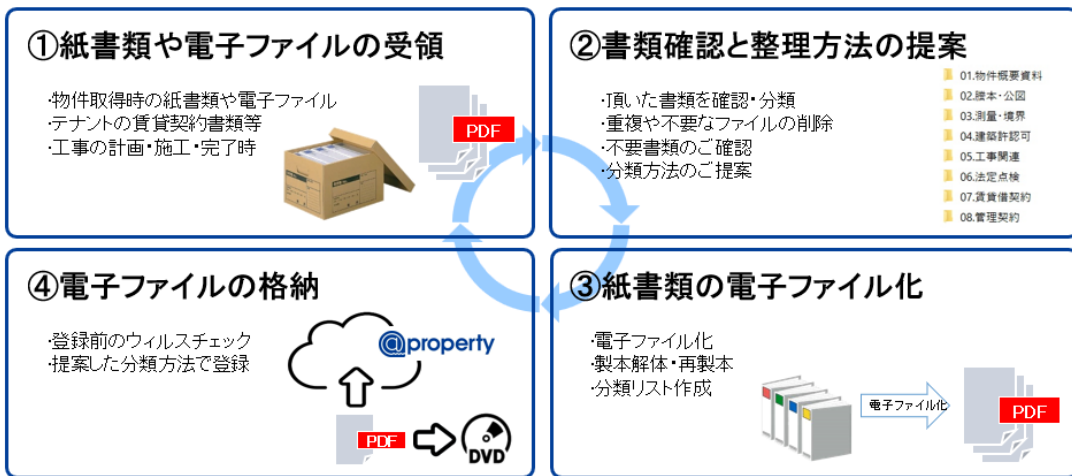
①紙書類や電子ファイルの受領

・物件取得時の紙書類や電子ファイル
・テナントの賃貸契約書類等
・工事の計画・施工・完了時

PDF

②書類確認と整理方法の提案

・頂いた書類を確認・分類
・重複や不要なファイルの削除
・不要書類のご確認
・分類方法のご提案

01.物件概要資料
02.謄本・公図
03.測量・境界
04.建築許認可
05.工事関連
06.法定点検
07.賃貸借契約
08.管理契約

④電子ファイルの格納

・登録前のウィルスチェック
・提案した分類方法で登録

@property

PDF

DVD

③紙書類の電子ファイル化

・電子ファイル化
・製本解体・再製本
・分類リスト作成

電子ファイル化

PDF